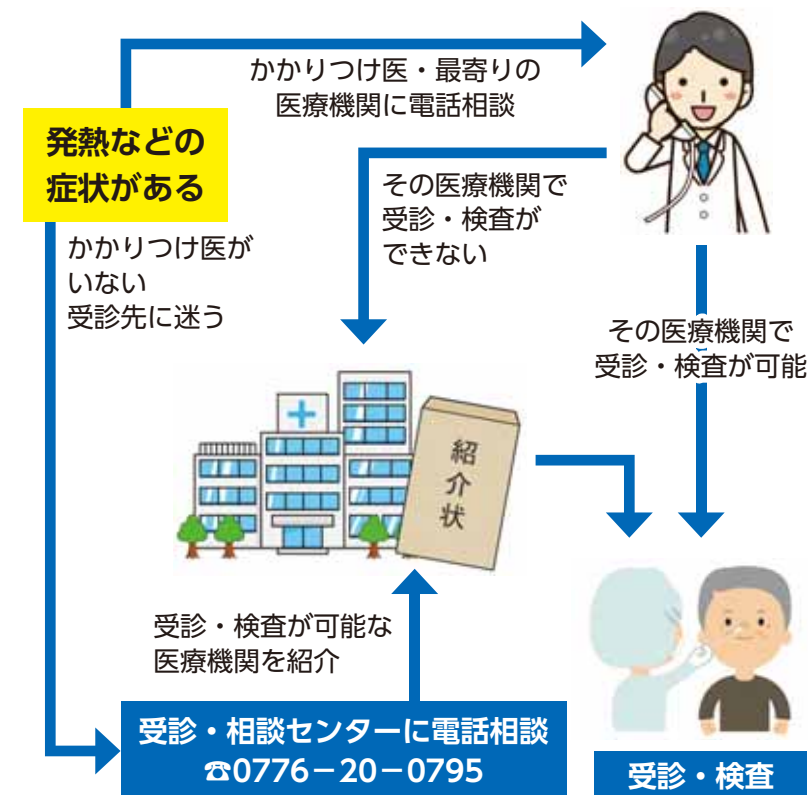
発熱などの
症状がある

かかりつけ医・最寄りの
医療機関に電話相談

その医療機関で
受診・検査が
できない

かかりつけ医が
いない
受診先に迷う

その医療機関で
受診・検査が可能

紹
介
状

受診・検査が可能な
医療機関を紹介

受診・相談センターに電話相談
☎0776－20－0795

受診・検査